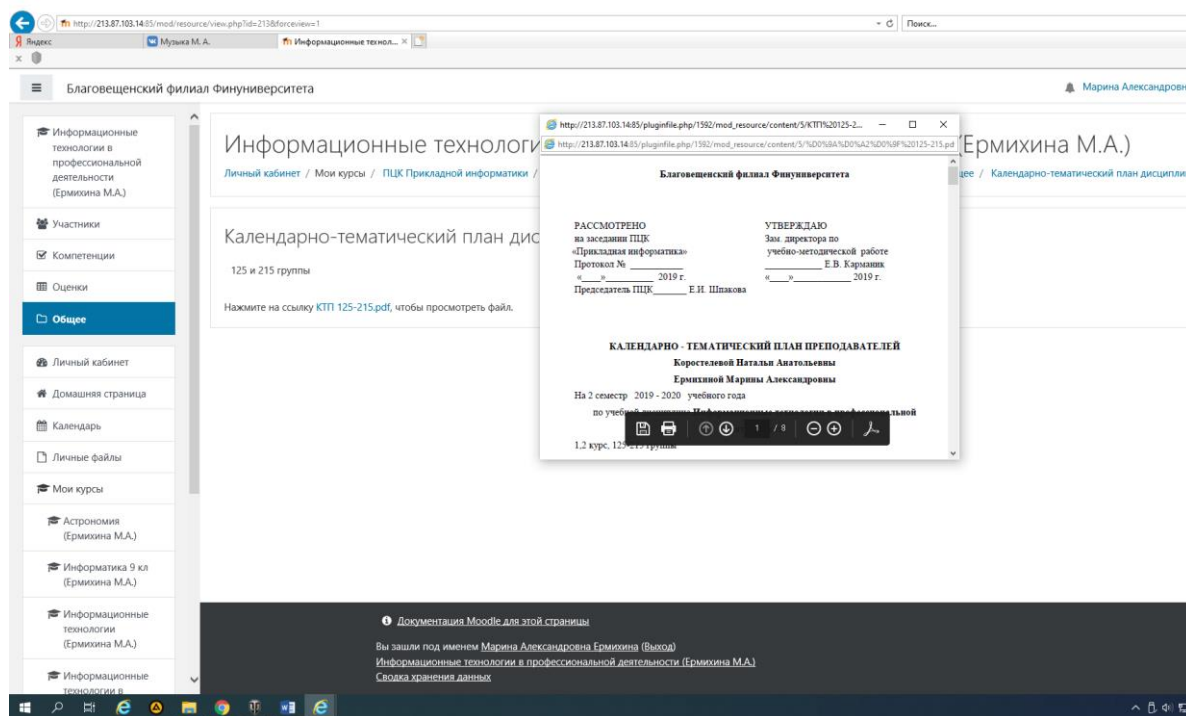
http://213.87.103.14:85/mod/resource/view.php?id=213&forceview=1
Поиск...
Яндекс
Музыка М. А.
Информационные технол...

Благовещенский филиал Финуниверситета
Марина Александровн

Информационные технологии в профессиональной деятельности (Ермихина М.А.)
Участники
Компетенции
Оценки
Общее
Личный кабинет
Домашняя страница
Календарь
Личные файлы
Мои курсы
Астрономия (Ермихина М.А.)
Информатика 9 кл (Ермихина М.А.)
Информационные технологии (Ермихина М.А.)
Информационные технологии в

Информационные технологи
Ермихина М.А.)
Личный кабинет / Мои курсы / ПЦК Прикладной информатики /
щее / Календарно-тематический план дисципли

Календарно-тематический план дис
125 и 215 группы
Нажмите на ссылку КТП 125-215.pdf, чтобы просмотреть файл.

http://213.87.103.14:85/pluginfile.php/1592/mod_resource/content/5/КТП%20125-2...
http://213.87.103.14:85/pluginfile.php/1592/mod_resource/content/5/%D0%9A%D0%A2%D0%9F%20125-215.pd

Благовещенский филиал Финуниверситета

РАССМОТРЕНО
на заседании ПЦК
«Прикладная информатика»
Протокол № ________
«___»__________ 2019 г.
Председатель ПЦК_______ Е.И. Шпакова

УТВЕРЖДАЮ
Зам. директора по
учебно-методической работе
__________ Е.В. Карманик
«___»__________ 2019 г.

КАЛЕНДАРНО - ТЕМАТИЧЕСКИЙ ПЛАН ПРЕПОДАВАТЕЛЕЙ
Коростелевой Натальи Анатольевны
Ермихиной Марины Александровны
На 2 семестр 2019 - 2020 учебного года
по учебной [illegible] Информационные технологии в профессиональной
1 / 8
1,2 курс, 125-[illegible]

Документация Moodle для этой страницы
Вы зашли под именем Марина Александровна Ермихина (Выход)
Информационные технологии в профессиональной деятельности (Ермихина М.А.)
Сводка хранения данных